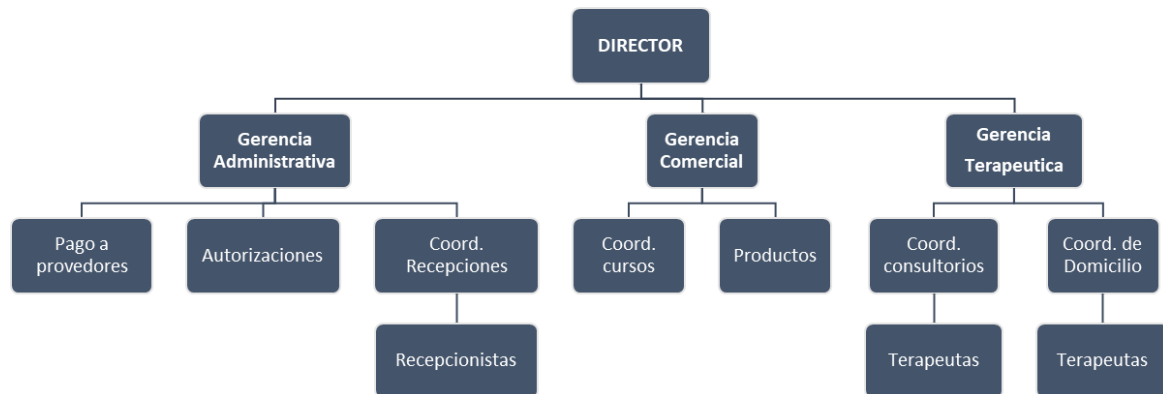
DIRECTOR

Gerencia Administrativa

Gerencia Comercial

Gerencia Terapeutica

Pago a provedores

Autorizaciones

Coord. Recepciones

Recepcionistas

Coord. cursos

Productos

Coord. consultorios

Terapeutas

Coord. de Domicilio

Terapeutas